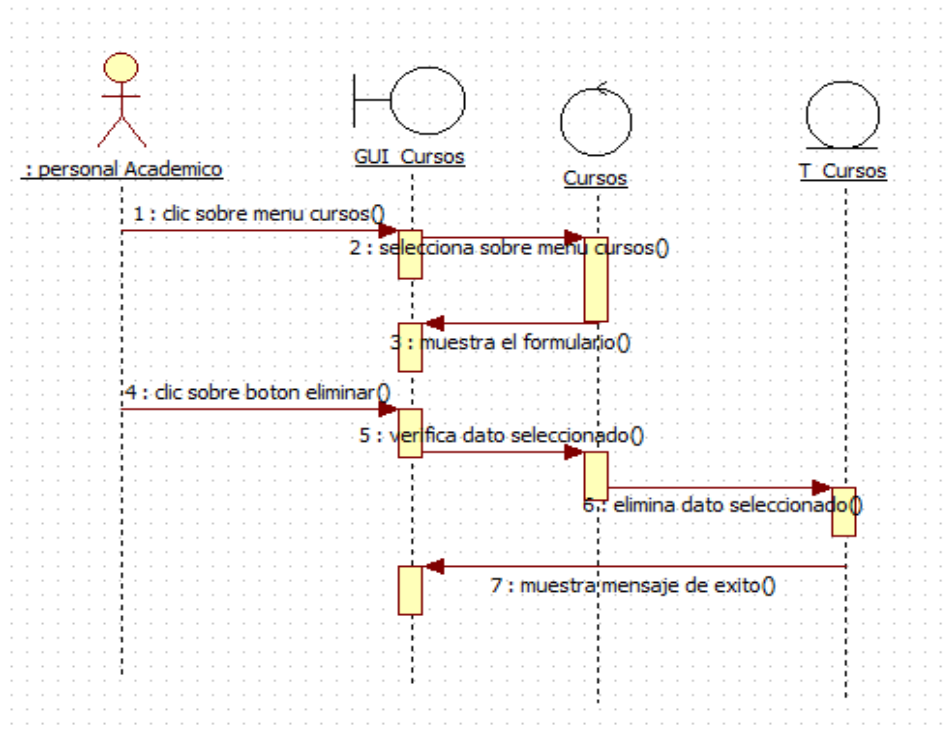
: personal Academico

GUI_Cursos

Cursos

T_Cursos

1 : clic sobre menu cursos()

2 : selecciona sobre menu cursos()

3 : muestra el formulario()

4 : clic sobre boton eliminar()

5 : verifica dato seleccionado()

6 : elimina dato seleccionado()

7 : muestra mensaje de exito()